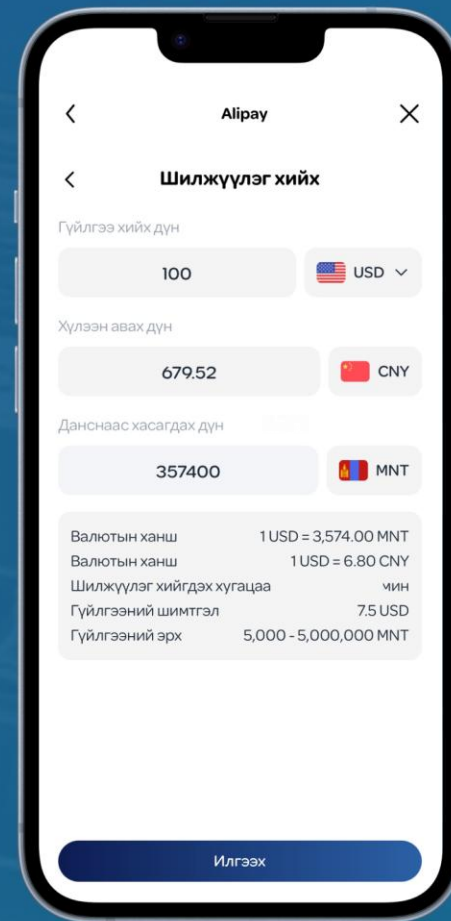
Alipay

Шилжүүлэг хийх

Гүйлгээ хийх дүн

100

USD

Хүлээн авах дүн

679.52

CNY

Данснаас хасагдах дүн

357400

MNT

| | |
|---|---|
| Валютын ханш | 1 USD = 3,574.00 MNT |
| Валютын ханш | 1 USD = 6.80 CNY |
| Шилжүүлэг хийгдэх хугацаа | мин |
| Гүйлгээний шимтгэл | 7.5 USD |
| Гүйлгээний эрх | 5,000 - 5,000,000 MNT |

Илгээх